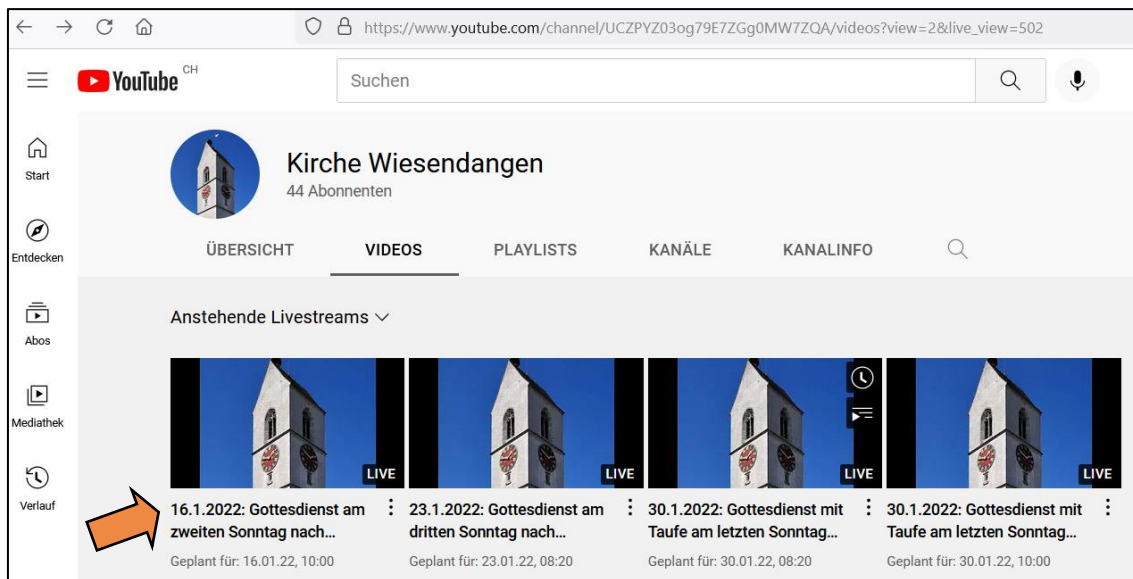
https://www.youtube.com/channel/UCZPYZ03og79E7ZGg0MW7ZQA/videos?view=2&live_view=502

YouTube CH

Suchen

Start

Entdecken

Abos

Mediathek

Verlauf

Kirche Wiesendangen
44 Abonnenten

ÜBERSICHT VIDEOS PLAYLISTS KANÄLE KANALINFO

Anstehende Livestreams

LIVE
16.1.2022: Gottesdienst am zweiten Sonntag nach...
Geplant für: 16.01.22, 10:00

LIVE
23.1.2022: Gottesdienst am dritten Sonntag nach...
Geplant für: 23.01.22, 08:20

LIVE
30.1.2022: Gottesdienst mit Taufe am letzten Sonntag...
Geplant für: 30.01.22, 08:20

LIVE
30.1.2022: Gottesdienst mit Taufe am letzten Sonntag...
Geplant für: 30.01.22, 10:00